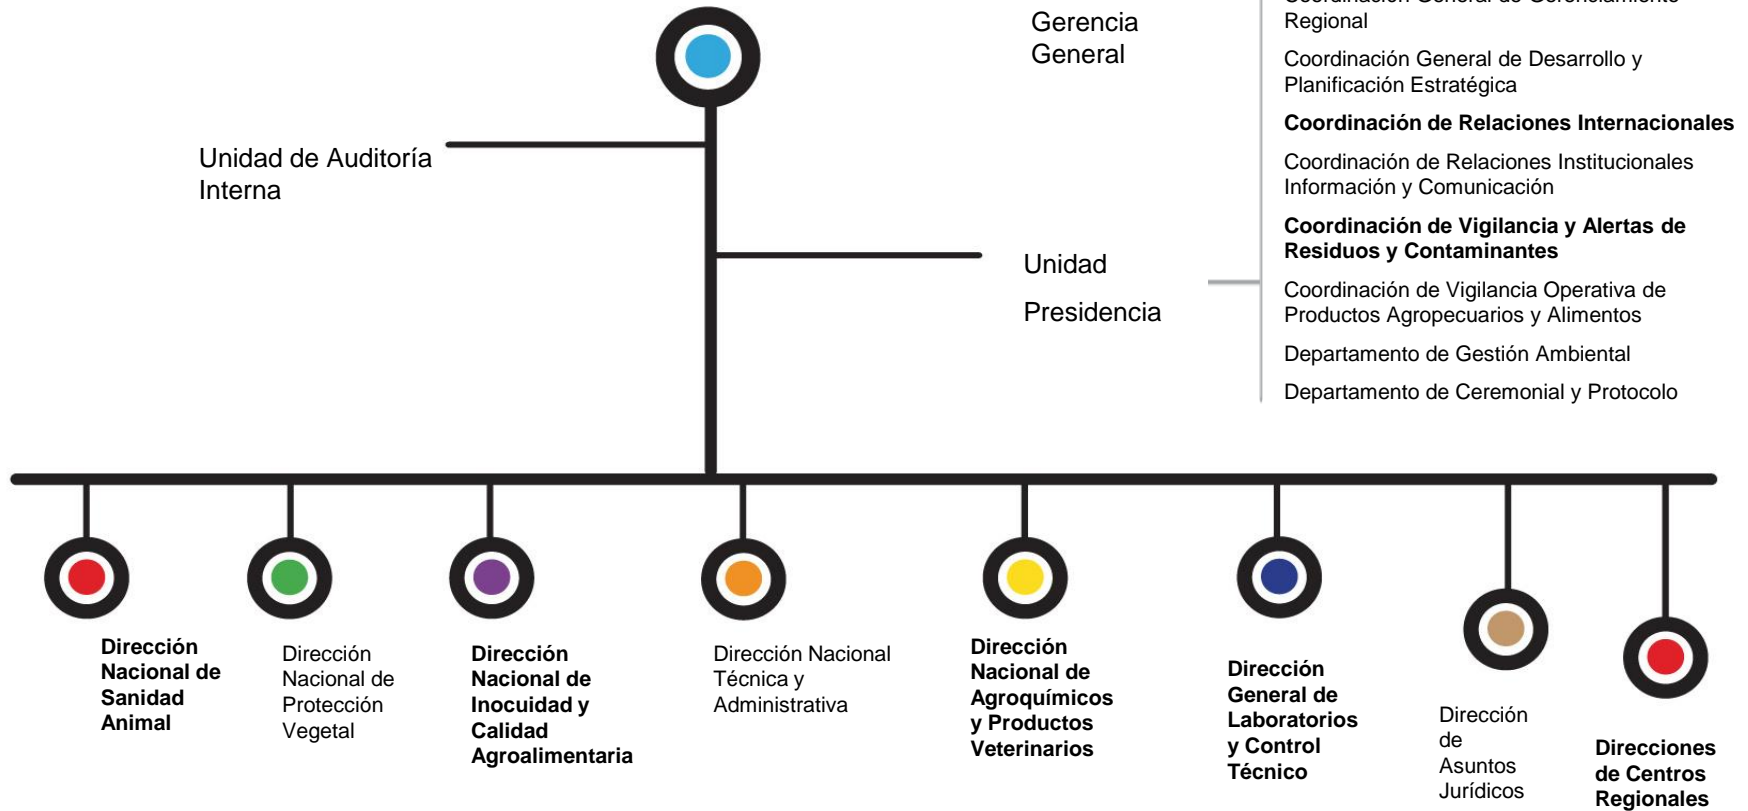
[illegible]
Regional

Coordinación General de Desarrollo y Planificación Estratégica

Coordinación de Relaciones Internacionales

Coordinación de Relaciones Institucionales Información y Comunicación

Coordinación de Vigilancia y Alertas de Residuos y Contaminantes

Coordinación de Vigilancia Operativa de Productos Agropecuarios y Alimentos

Departamento de Gestión Ambiental

Departamento de Ceremonial y Protocolo

Gerencia General

Unidad de Auditoría Interna

Unidad Presidencia

Dirección Nacional de Sanidad Animal

Dirección Nacional de Protección Vegetal

Dirección Nacional de Inocuidad y Calidad Agroalimentaria

Dirección Nacional Técnica y Administrativa

Dirección Nacional de Agroquímicos y Productos Veterinarios

Dirección General de Laboratorios y Control Técnico

Dirección de Asuntos Jurídicos

Direcciones de Centros Regionales